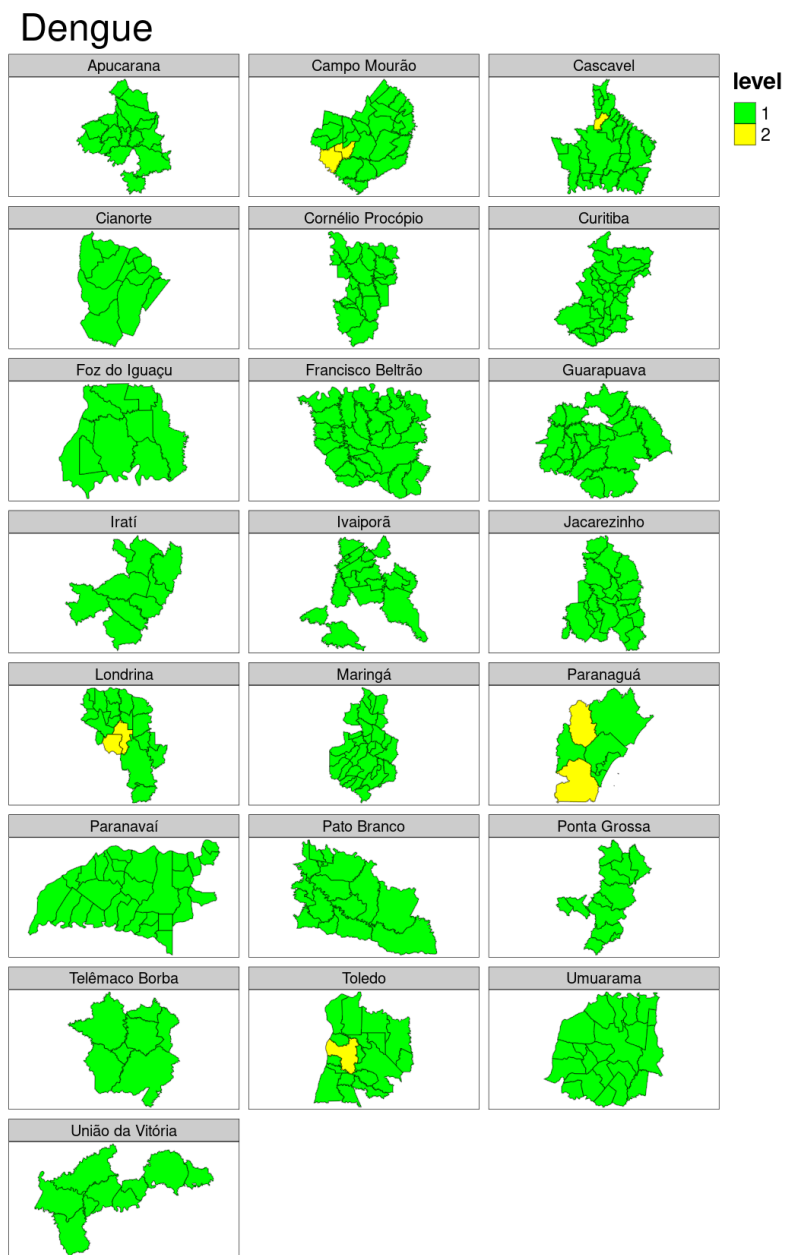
Dengue

Apucarana

Campo Mourão

Cascavel

level
1
2

Cianorte

Cornélio Procópio

Curitiba

Foz do Iguaçu

Francisco Beltrão

Guarapuava

Iratí

Ivaiporã

Jacarezinho

Londrina

Maringá

Paranaguá

Paranavaí

Pato Branco

Ponta Grossa

Telêmaco Borba

Toledo

Umuarama

União da Vitória